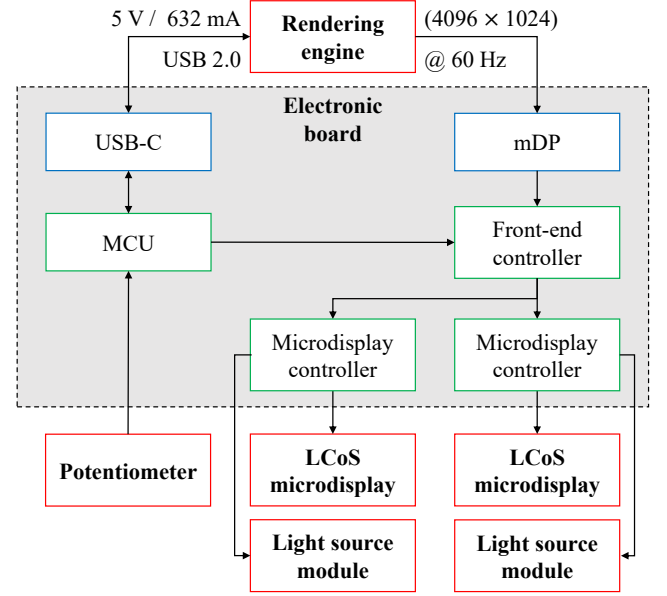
5 V / 632 mA

USB 2.0

Rendering engine

(4096 × 1024)

@ 60 Hz

Electronic board

USB-C

mDP

MCU

Front-end controller

Microdisplay controller

Microdisplay controller

Potentiometer

LCoS microdisplay

LCoS microdisplay

Light source module

Light source module